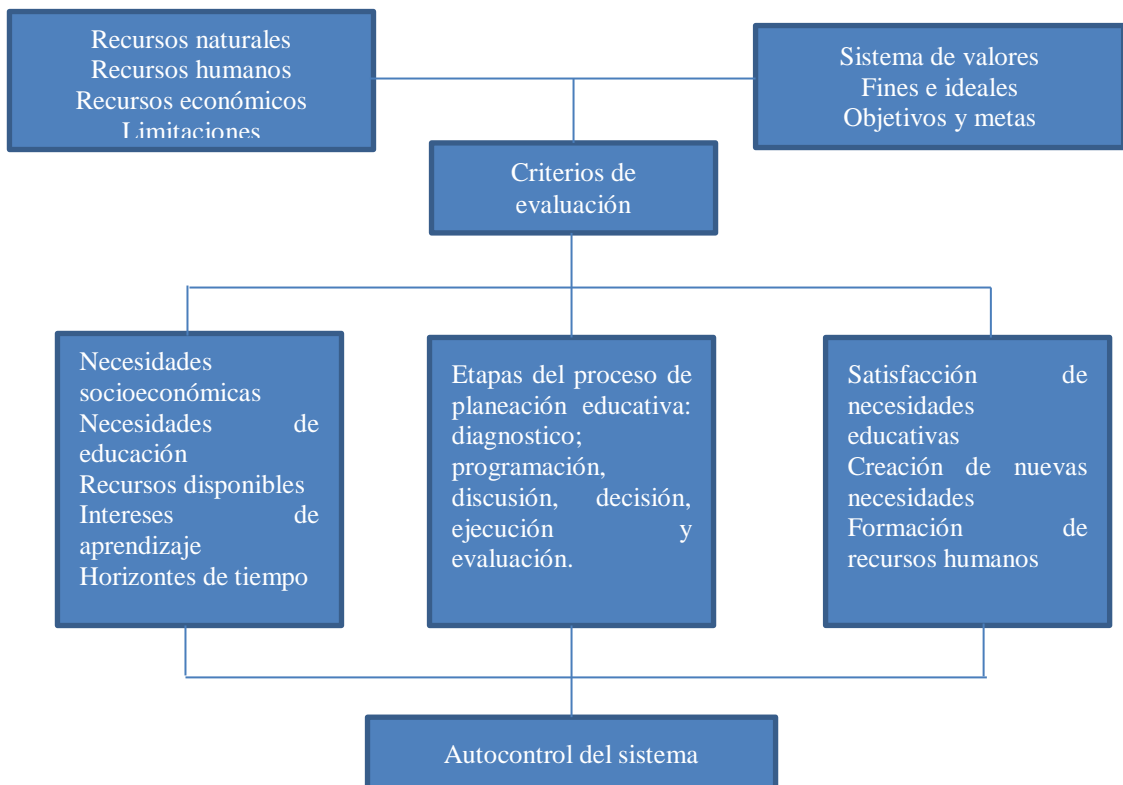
Recursos naturales
Recursos humanos
Recursos económicos
Limitaciones

Sistema de valores
Fines e ideales
Objetivos y metas

Criterios de evaluación

Necesidades socioeconómicas
Necesidades de educación
Recursos disponibles
Intereses de aprendizaje
Horizontes de tiempo

Etapas del proceso de planeación educativa: diagnostico; programación, discusión, decisión, ejecución y evaluación.

Satisfacción de necesidades educativas
Creación de nuevas necesidades
Formación de recursos humanos

Autocontrol del sistema